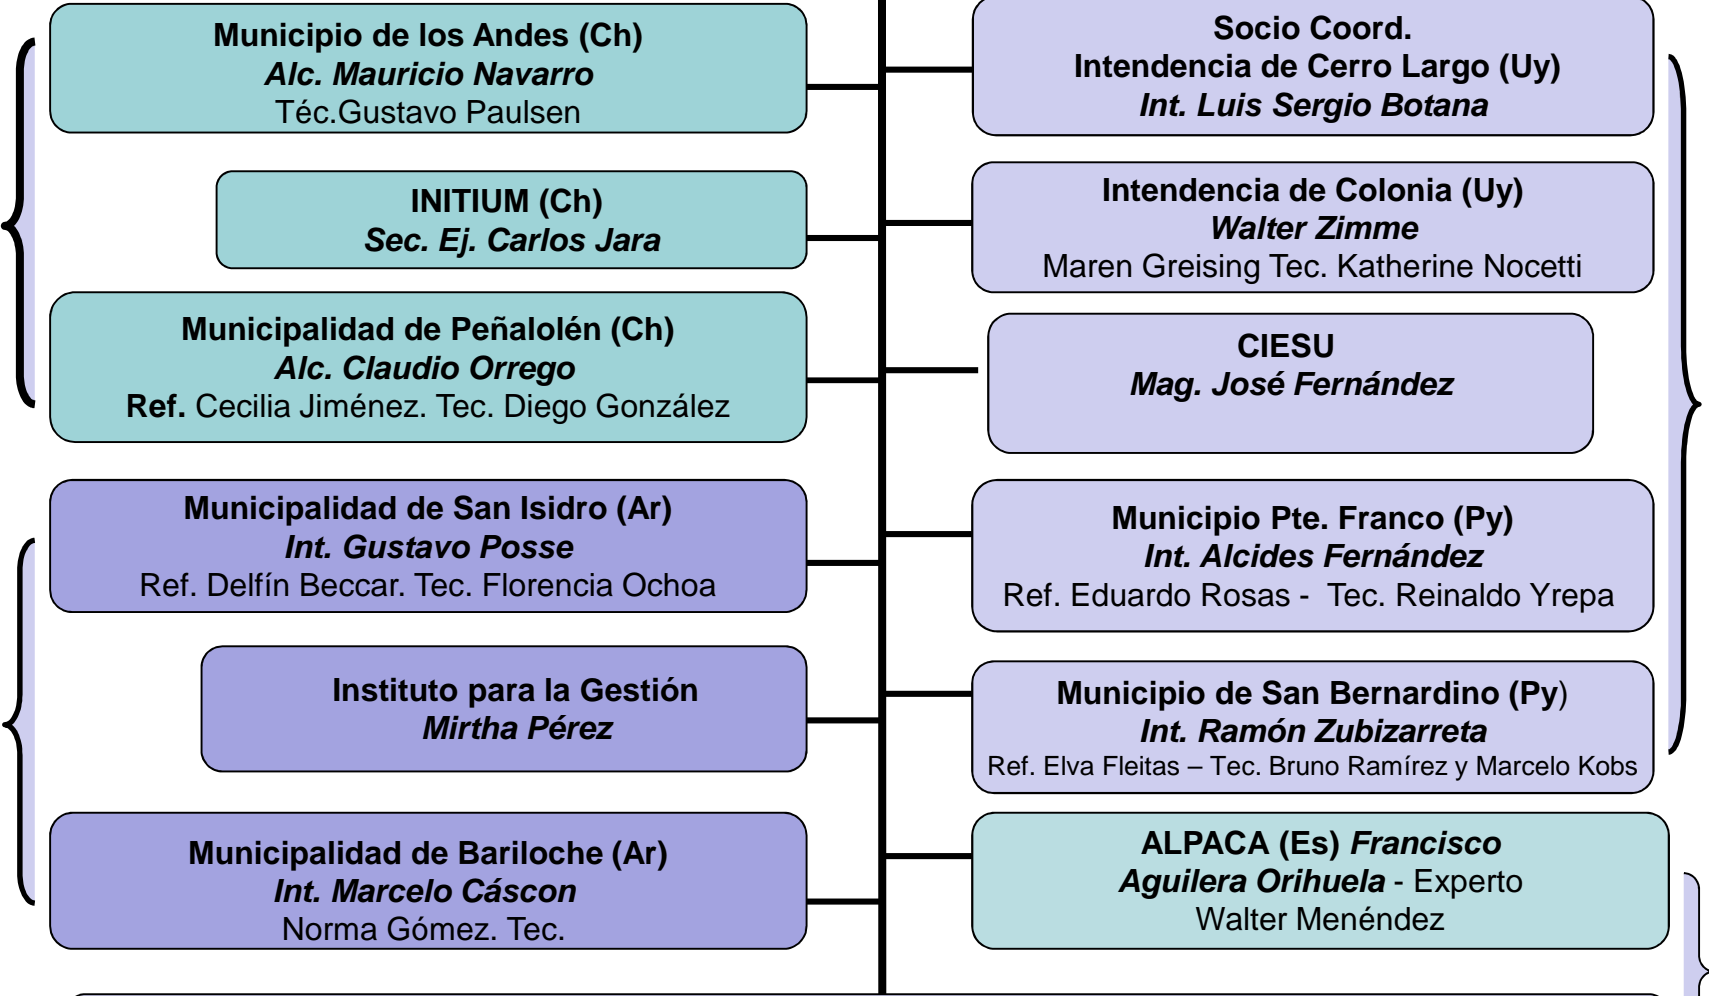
Municipio de los Andes (Ch)
Alc. Mauricio Navarro
Téc.Gustavo Paulsen

INITIUM (Ch)
Sec. Ej. Carlos Jara

Municipalidad de Peñalolén (Ch)
Alc. Claudio Orrego
Ref. Cecilia Jiménez. Tec. Diego González

Municipalidad de San Isidro (Ar)
Int. Gustavo Posse
Ref. Delfín Beccar. Tec. Florencia Ochoa

Instituto para la Gestión
Mirtha Pérez

Municipalidad de Bariloche (Ar)
Int. Marcelo Cáscon
Norma Gómez. Tec.

Socio Coord.
Intendencia de Cerro Largo (Uy)
Int. Luis Sergio Botana

Intendencia de Colonia (Uy)
Walter Zimme
Maren Greising Tec. Katherine Nocetti

CIESU
Mag. José Fernández

Municipio Pte. Franco (Py)
Int. Alcides Fernández
Ref. Eduardo Rosas - Tec. Reinaldo Yrepa

Municipio de San Bernardino (Py)
Int. Ramón Zubizarreta
Ref. Elva Fleitas – Tec. Bruno Ramírez y Marcelo Kobs

ALPACA (Es) Francisco Aguilera Orihuela - Experto Walter Menéndez